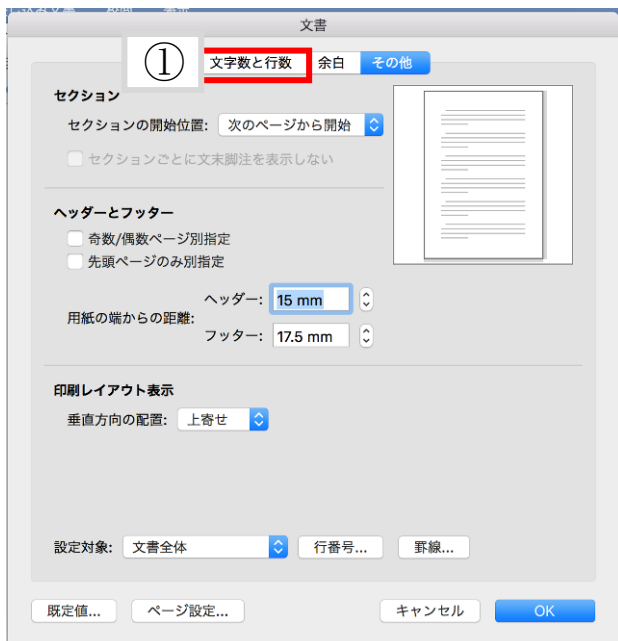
文書

①

文字数と行数 余白 その他

セクション

セクションの開始位置: 次のページから開始

セクションごとに文末脚注を表示しない

ヘッダーとフッター

奇数/偶数ページ別指定

先頭ページのみ別指定

用紙の端からの距離:

ヘッダー: 15 mm

フッター: 17.5 mm

印刷レイアウト表示

垂直方向の配置: 上寄せ

設定対象: 文書全体

行番号...

罫線...

既定値...

ページ設定...

キャンセル

OK